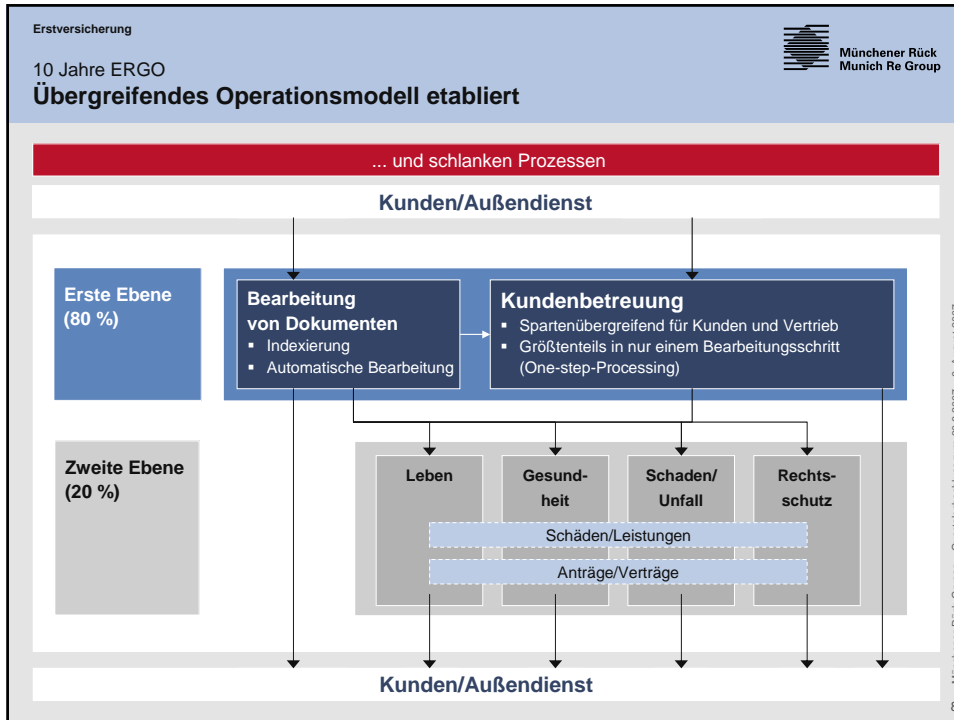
Erstversicherung

10 Jahre ERGO

Übergreifendes Operationsmodell etabliert

Münchener Rück
Munich Re Group

... und schlanken Prozessen

Kunden/Außendienst

Erste Ebene
(80 %)

Bearbeitung von Dokumenten
▪ Indexierung
▪ Automatische Bearbeitung

Kundenbetreuung
▪ Spartenübergreifend für Kunden und Vertrieb
▪ Größtenteils in nur einem Bearbeitungsschritt (One-step-Processing)

Zweite Ebene
(20 %)

Leben

Gesundheit

Schaden/ Unfall

Rechtsschutz

Schäden/Leistungen

Anträge/Verträge

Kunden/Außendienst

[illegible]

8